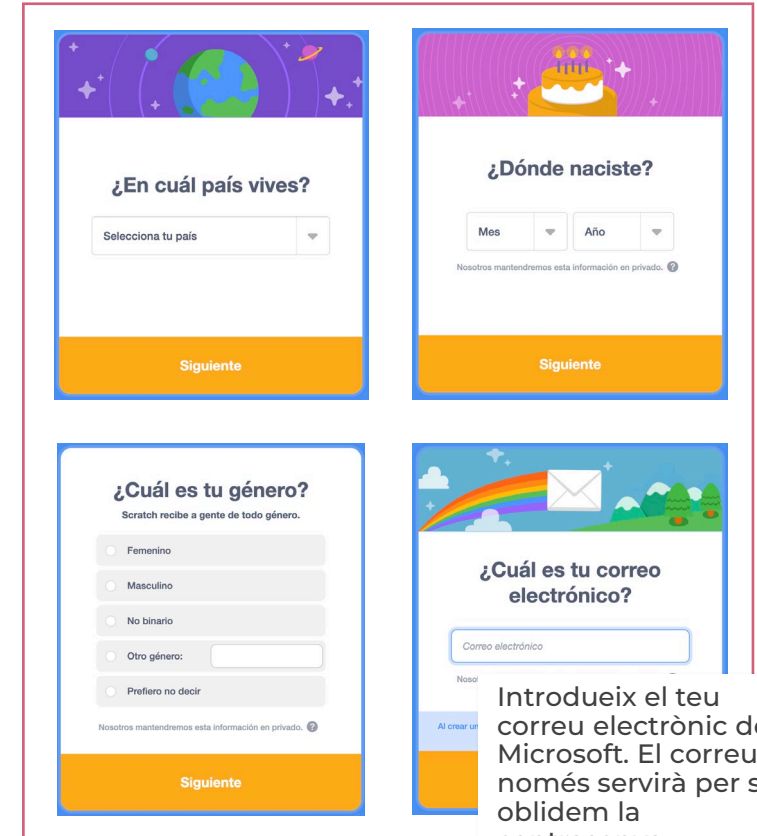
¿En cuál país vives?

Selecciona tu país

Siguiente

¿Dónde naciste?

Mes

Año

Nosotros mantendremos esta información en privado.

Siguiente

¿Cuál es tu género?

Scratch recibe a gente de todo género.

Femenino

Masculino

No binario

Otro género:

Prefiero no decir

Nosotros mantendremos esta información en privado.

Siguiente

¿Cuál es tu correo electrónico?

Correo electrónico

Noso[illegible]

Al crear un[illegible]

Introdueix el teu correu electrònic d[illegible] Microsoft. El correu només servirà per s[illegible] oblidem la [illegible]